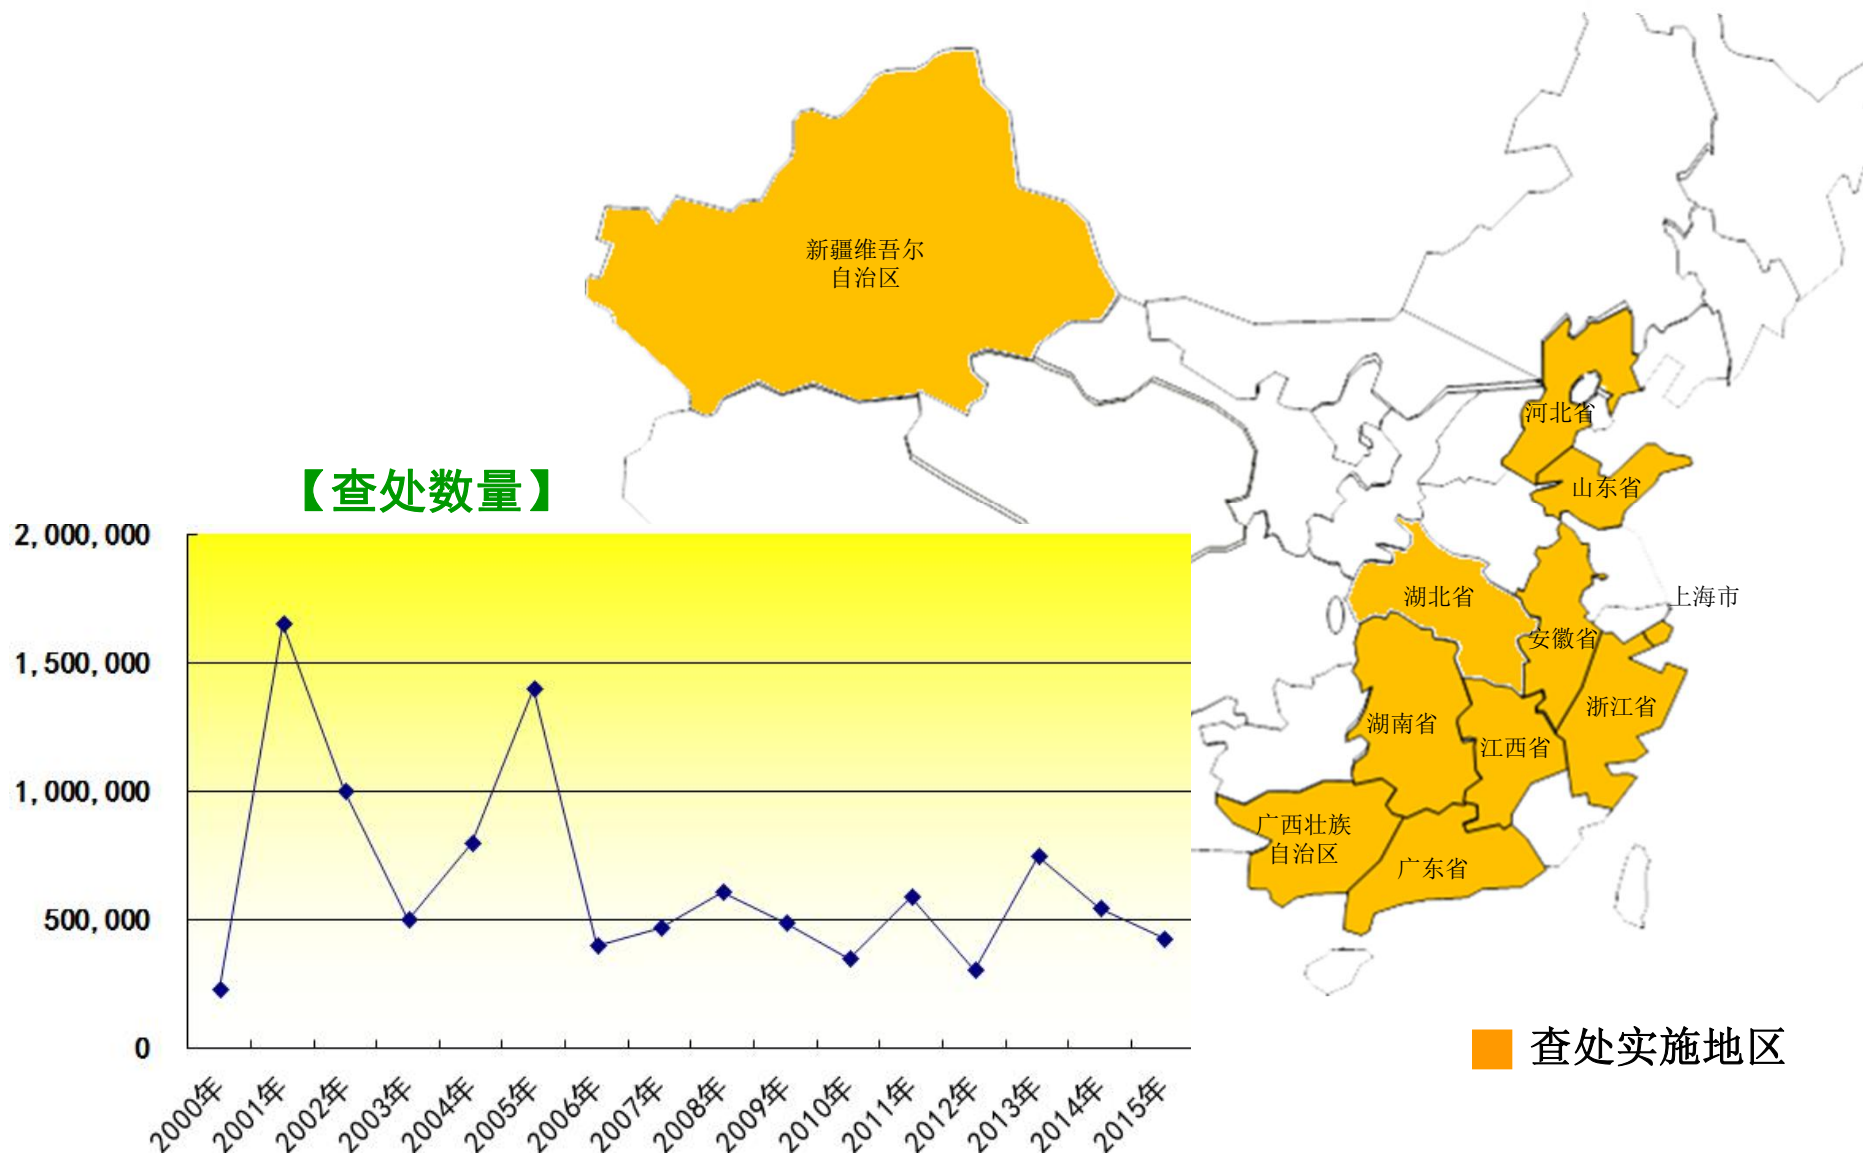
新疆维吾尔自治区

河北省
山东省
湖北省
上海市
安徽省
浙江省
湖南省
江西省
广西壮族自治区
广东省

【查处数量】

2,000,000
1,500,000
1,000,000
500,000
0

2000年
2001年
2002年
2003年
2004年
2005年
2006年
2007年
2008年
2009年
2010年
2011年
2012年
2013年
2014年
2015年

查处实施地区